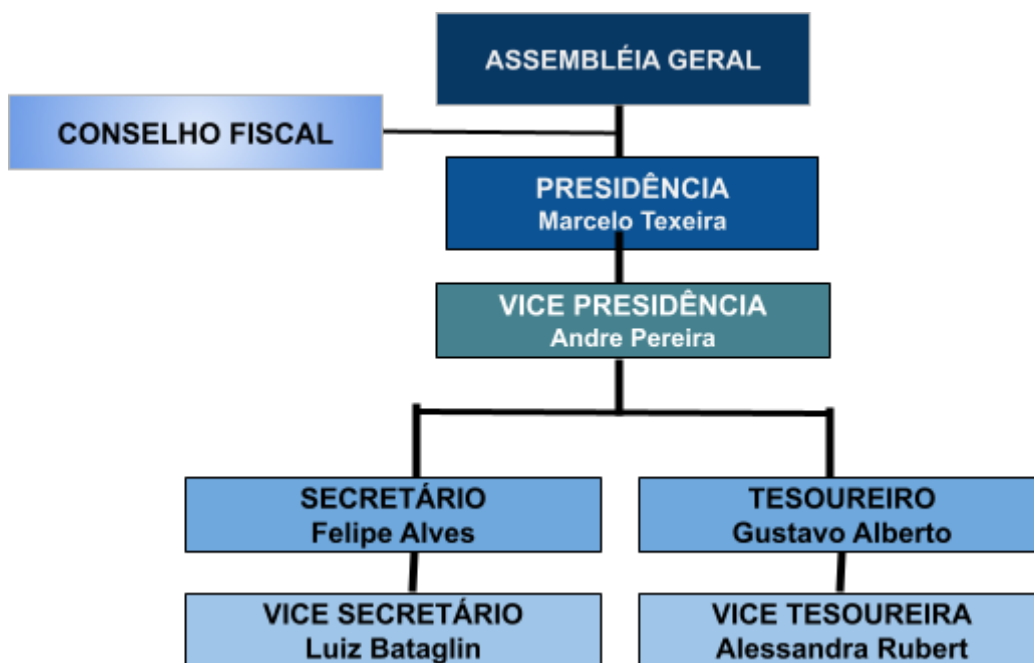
ASSEMBLÉIA GERAL

CONSELHO FISCAL

PRESIDÊNCIA
Marcelo Texeira

VICE PRESIDÊNCIA
Andre Pereira

SECRETÁRIO
Felipe Alves

TESOUREIRO
Gustavo Alberto

VICE SECRETÁRIO
Luiz Bataglin

VICE TESOUREIRA
Alessandra Rubert